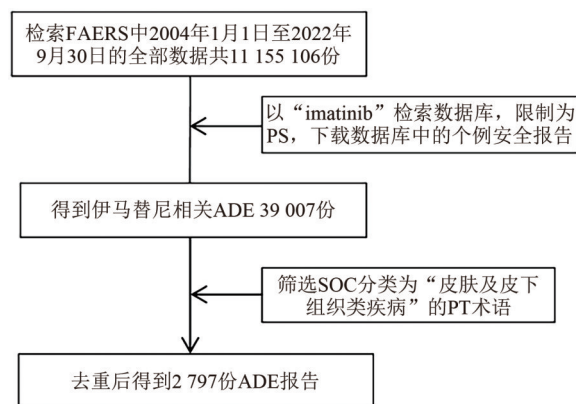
检索FAERS中2004年1月1日至2022年9月30日的全部数据共11 155 106份

以“imatinib”检索数据库，限制为PS，下载数据库中的个例安全报告

得到伊马替尼相关ADE 39 007份

筛选SOC分类为“皮肤及皮下组织类疾病”的PT术语

去重后得到2 797份ADE报告